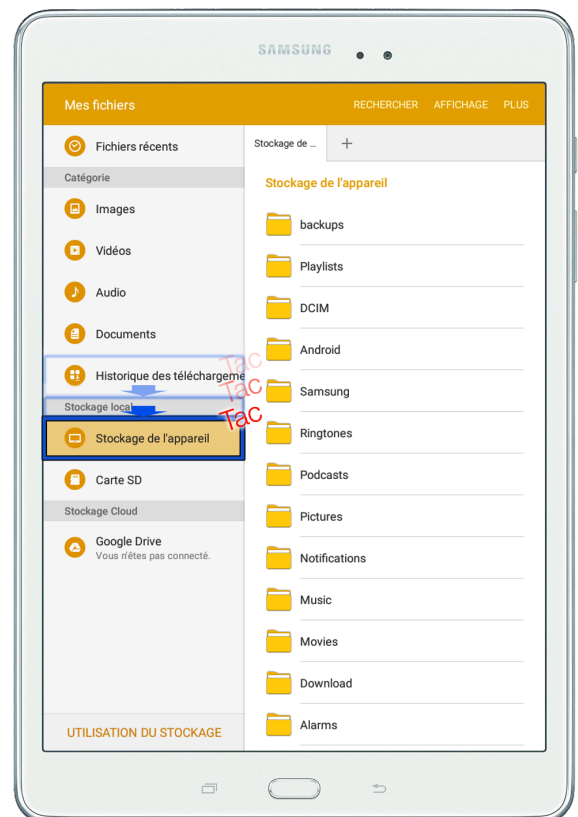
SAMSUNG

Mes fichiers RECHERCHER AFFICHAGE PLUS

Fichiers récents

Catégorie

Images

Vidéos

Audio

Documents

Historique des téléchargeme

Stockage local

Stockage de l'appareil

Carte SD

Stockage Cloud

Google Drive
Vous n'êtes pas connecté.

UTILISATION DU STOCKAGE

Tac
Tac
Tac

Stockage de ... +

Stockage de l'appareil

backups

Playlists

DCIM

Android

Samsung

Ringtones

Podcasts

Pictures

Notifications

Music

Movies

Download

Alarms